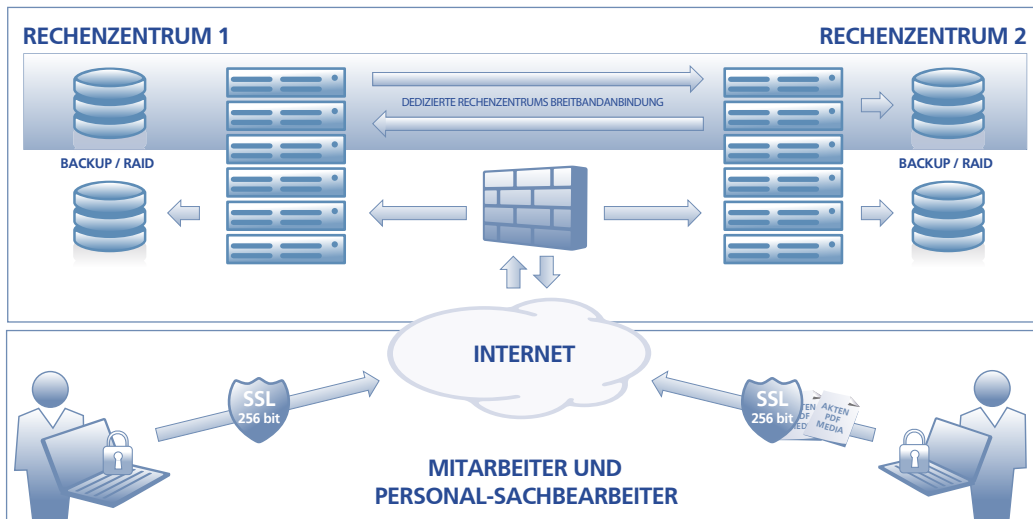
RECHENZENTRUM 1

RECHENZENTRUM 2

DEDIZIERTE RECHENZENTRUMS BREITBANDANBINDUNG

BACKUP / RAID

BACKUP / RAID

INTERNET

SSL
256 bit

SSL
256 bit

AKTEN
PDF
MEDIA

AKTEN
PDF
MEDIA

MITARBEITER UND
PERSONAL-SACHBEARBEITER